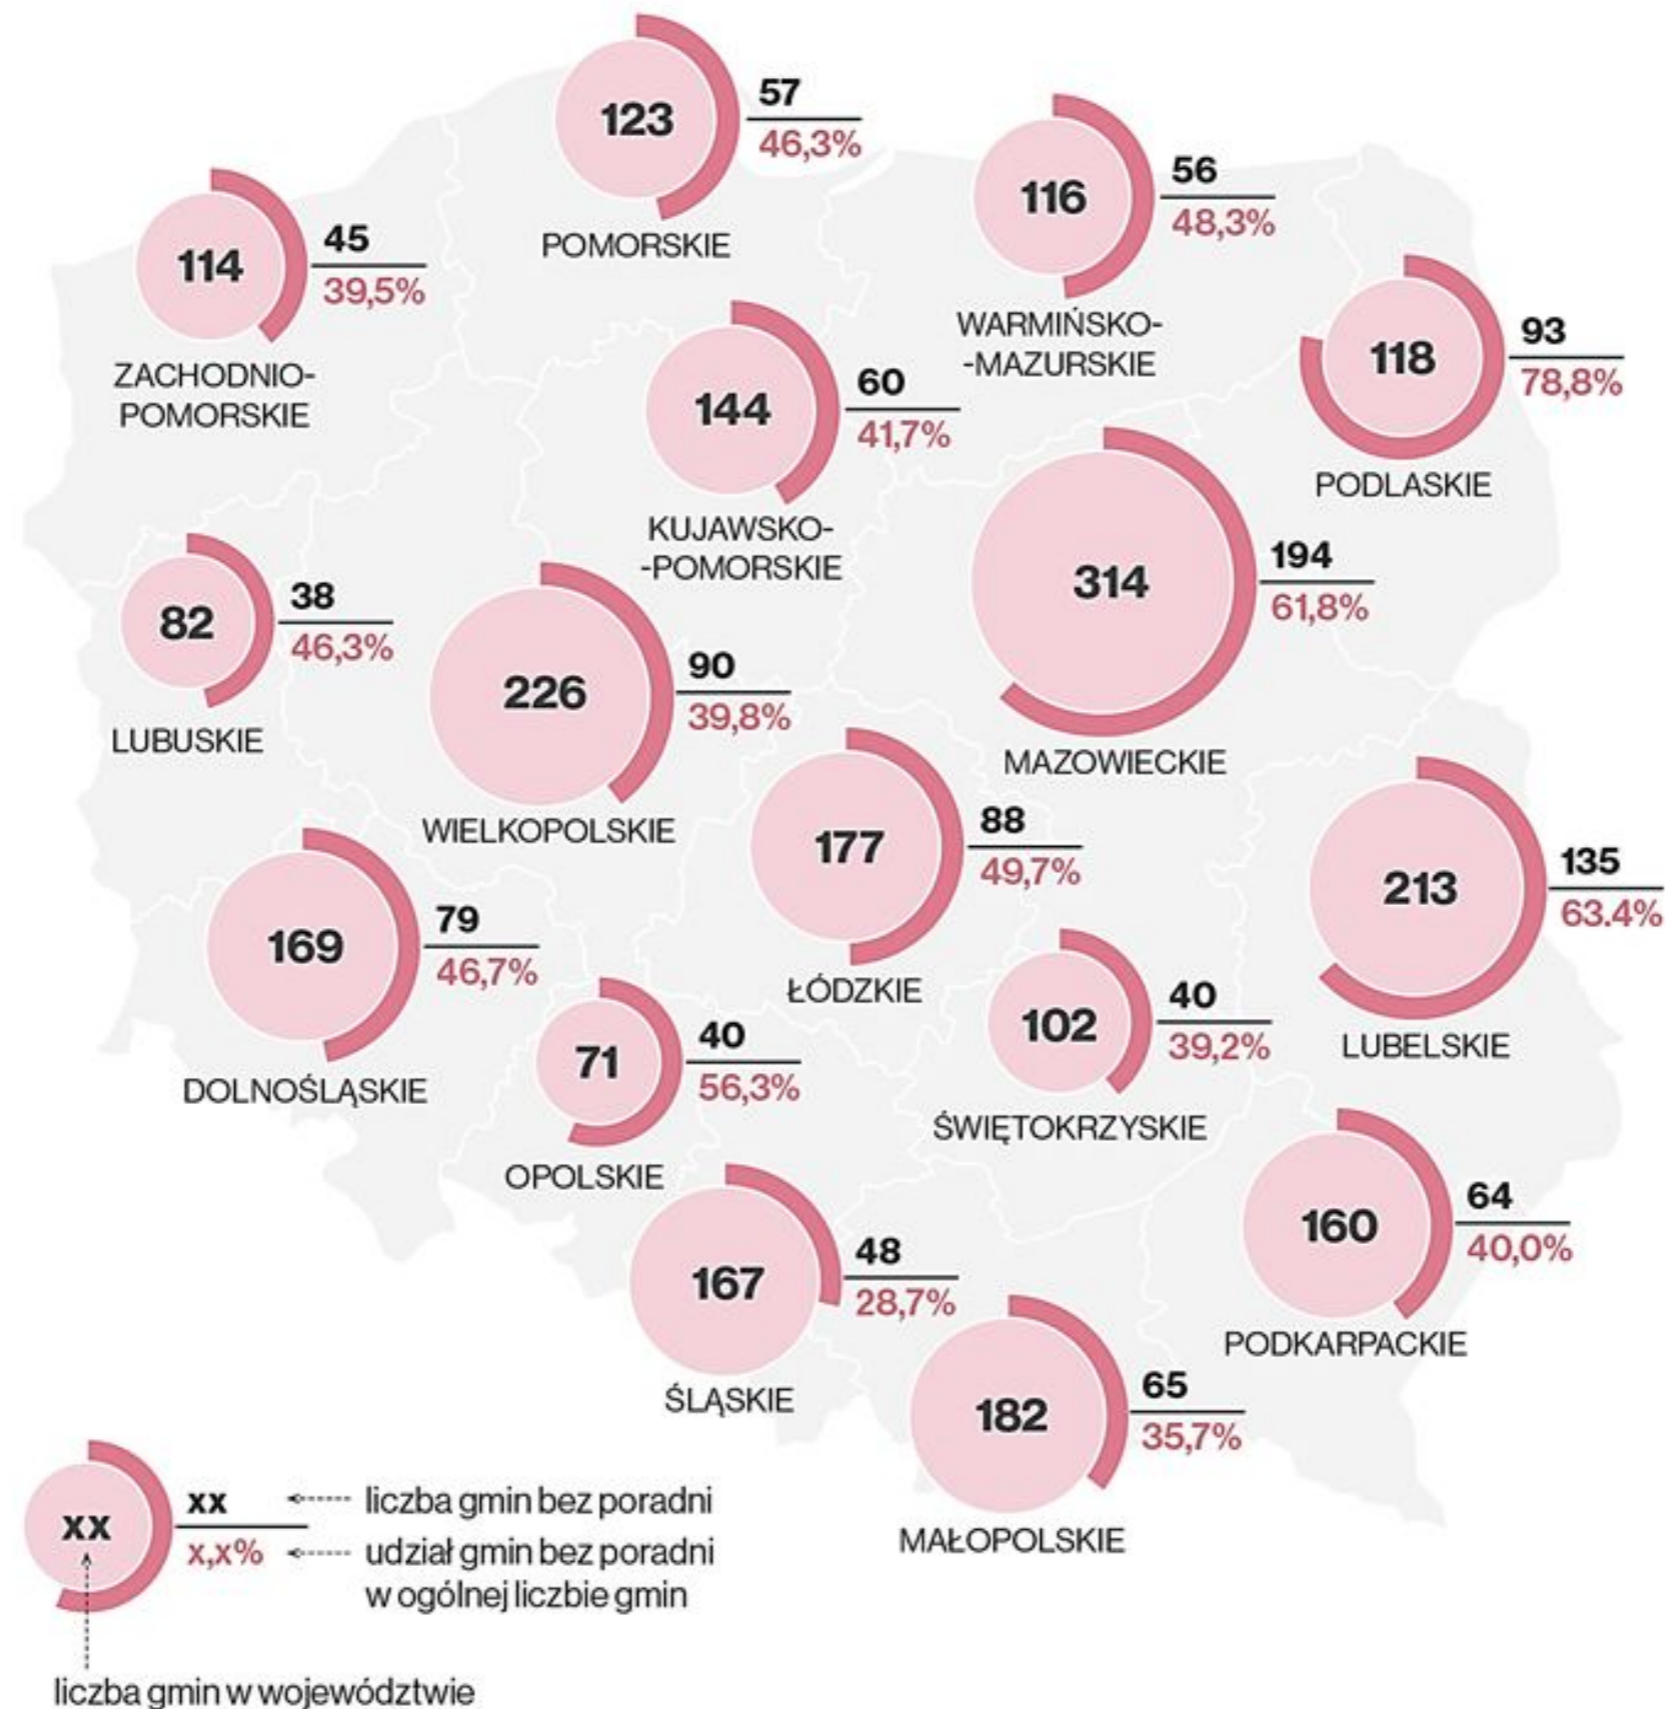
123
57
46,3%
POMORSKIE

116
56
48,3%
WARMIŃSKO-MAZURSKIE

114
45
39,5%
ZACHODNIO-POMORSKIE

144
60
41,7%
KUJAWSKO-POMORSKIE

118
93
78,8%
PODLASKIE

82
38
46,3%
LUBUSKIE

226
90
39,8%
WIELKOPOLSKIE

314
194
61,8%
MAZOWIECKIE

177
88
49,7%
ŁÓDZKIE

213
135
63.4%
LUBELSKIE

169
79
46,7%
DOLNOŚLĄSKIE

71
40
56,3%
OPOLSKIE

102
40
39,2%
ŚWIĘTOKRZYSKIE

160
64
40,0%
PODKARPACKIE

167
48
28,7%
ŚLĄSKIE

182
65
35,7%
MAŁOPOLSKIE

xx
xx ← liczba gmin bez poradni
x,x% ← udział gmin bez poradni w ogólnej liczbie gmin

liczba gmin w województwie